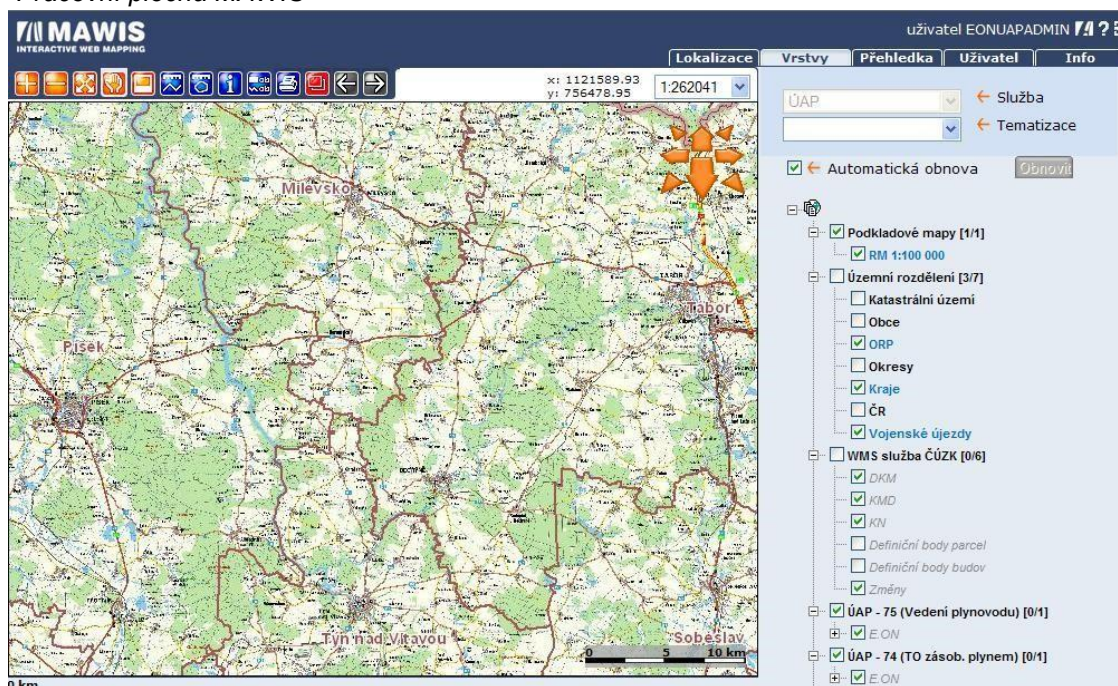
MAWIS
INTERACTIVE WEB MAPPING

uživatel EONUAPADMIN ? 

Lokalizace | Vrstvy | Přehledka | Uživatel | Info

x: 1121589.93
y: 756478.95
1:262041

ÚAP ← Služba
← Tematizace

← Automatická obnova Obnovit

Podkladové mapy [1/1]
RM 1:100 000
Územní rozdělení [3/7]
Katastrální území
Obce
ORP
Okresy
Kraje
ČR
Vojenské újezdy
WMS služba ČÚZK [0/6]
DKM
KMD
KN
Definiční body parcel
Definiční body budov
Změny
ÚAP - 75 (Vedení plynovodu) [0/1]
E.ON
ÚAP - 74 (TO zásob. plynem) [0/1]
E.ON

Milevsko
Tábor
Písek
Týn nad Vltavou
Soběslav
0 5 10 km
0 km